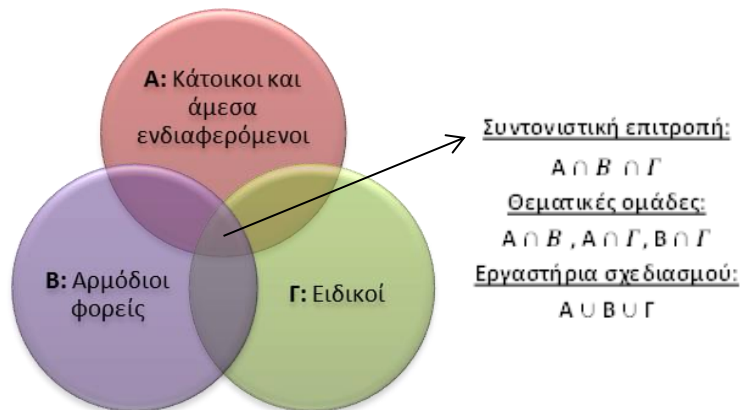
Α: Κάτοικοι και άμεσα ενδιαφερόμενοι

Β: Αρμόδιοι φορείς

Γ: Ειδικοί

Συντονιστική επιτροπή:

$Α \cap B \cap Γ$

Θεματικές ομάδες:

$Α \cap B$, $Α \cap Γ$, $Β \cap Γ$

Εργαστήρια σχεδιασμού:

$Α \cup Β \cup Γ$